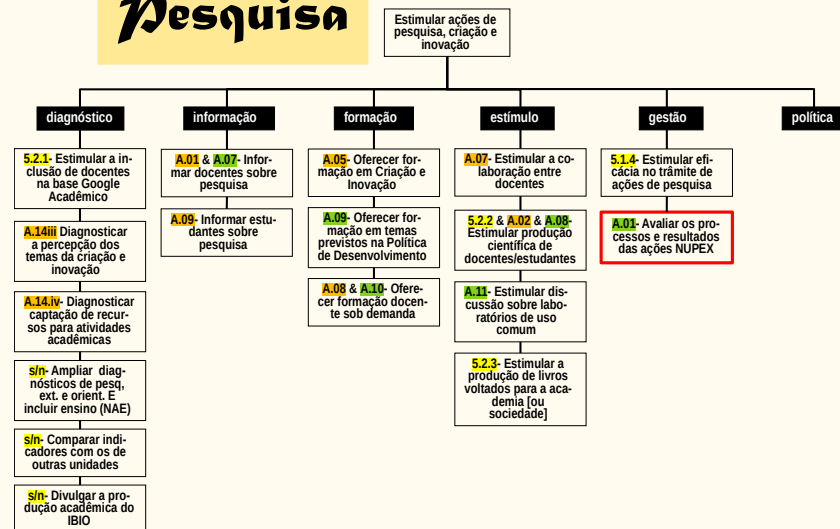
Pesquisa

Estimular ações de pesquisa, criação e inovação

diagnóstico

5.2.1- Estimular a inclusão de docentes na base Google Acadêmico

A.14iii Diagnosticar a percepção dos temas da criação e inovação

A.14.iv- Diagnosticar captação de recursos para atividades acadêmicas

s/n- Ampliar diagnósticos de pesq, ext. e orient. E incluir ensino (NAE)

s/n- Comparar indicadores com os de outras unidades

s/n- Divulgar a produção acadêmica do IBIO

informação

A.01 & A.07- Informar docentes sobre pesquisa

A.09- Informar estudantes sobre pesquisa

formação

A.05- Oferecer formação em Criação e Inovação

A.09- Oferecer formação em temas previstos na Política de Desenvolvimento

A.08 & A.10- Oferecer formação docente sob demanda

estímulo

A.07- Estimular a colaboração entre docentes

5.2.2 & A.02 & A.08- Estimular produção científica de docentes/estudantes

A.11- Estimular discussão sobre laboratórios de uso comum

5.2.3- Estimular a produção de livros voltados para a academia [ou sociedade]

gestão

5.1.4- Estimular eficácia no trâmite de ações de pesquisa

A.01- Avaliar os processos e resultados das ações NUPEX

política